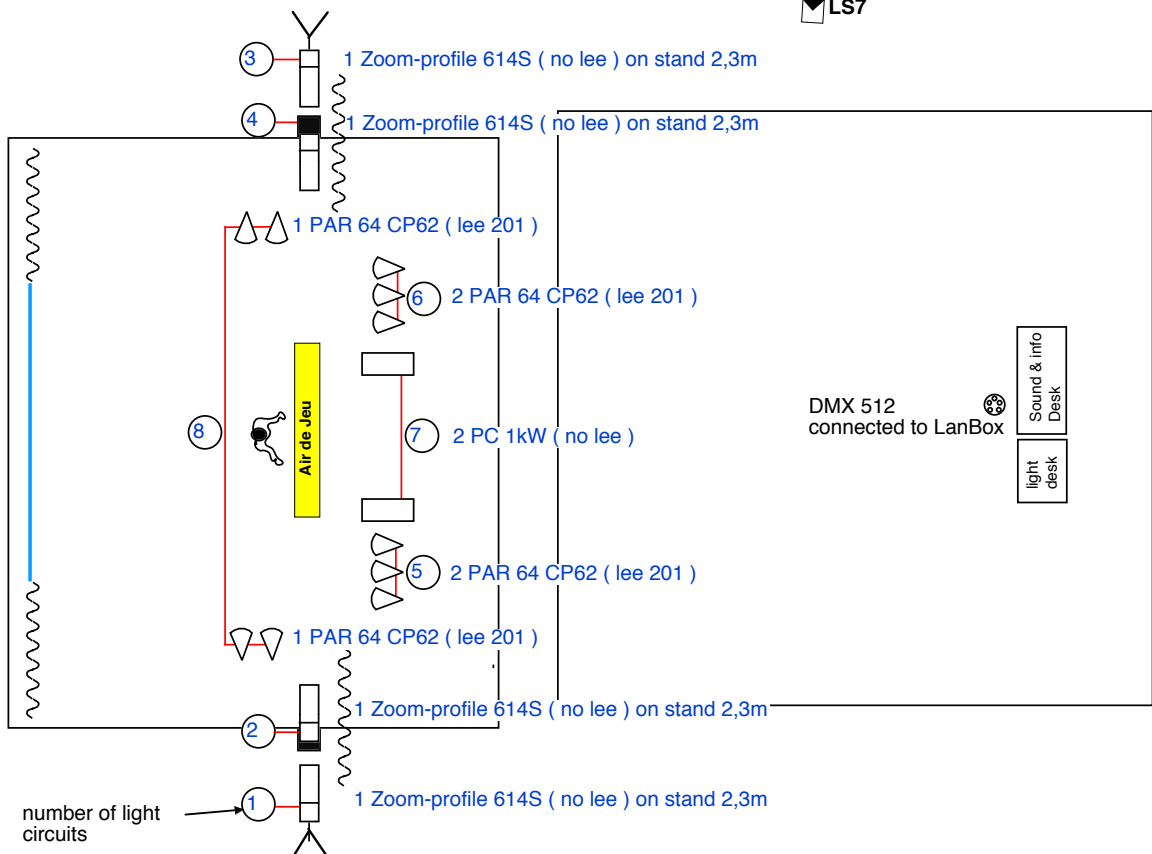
LS7

3
1 Zoom-profile 614S ( no lee ) on stand 2,3m

4
1 Zoom-profile 614S ( no lee ) on stand 2,3m

1 PAR 64 CP62 ( lee 201 )

6
2 PAR 64 CP62 ( lee 201 )

Sound & info Desk

DMX 512
connected to LanBox

8

Air de Jeu

7
2 PC 1kW ( no lee )

light desk

5
2 PAR 64 CP62 ( lee 201 )

1 PAR 64 CP62 ( lee 201 )

2
1 Zoom-profile 614S ( no lee ) on stand 2,3m

number of light circuits
1
1 Zoom-profile 614S ( no lee ) on stand 2,3m